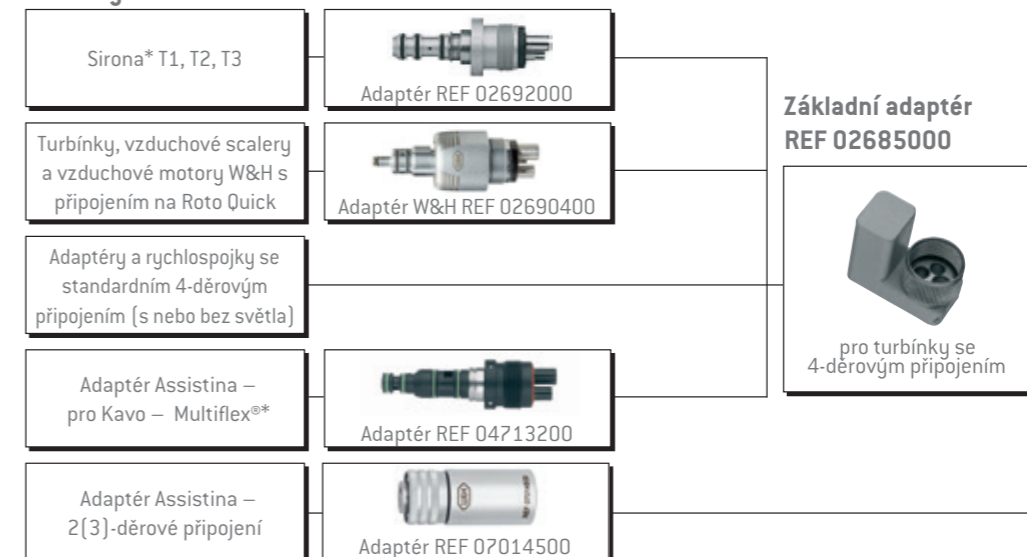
Sirona* T1, T2, T3

Adaptér REF 02692000

Turbínky, vzduchové scalery a vzduchové motory W&H s připojením na Roto Quick

Adaptér W&H REF 02690400

Adaptéry a rychlospojky se standardním 4-děrovým připojením (s nebo bez světla)

Adaptér Assistina – pro Kavo – Multiflex®*

Adaptér REF 04713200

Adaptér Assistina – 2(3)-děrové připojení

Adaptér REF 07014500

Základní adaptér REF 02685000

pro turbínky se 4-děrovým připojením